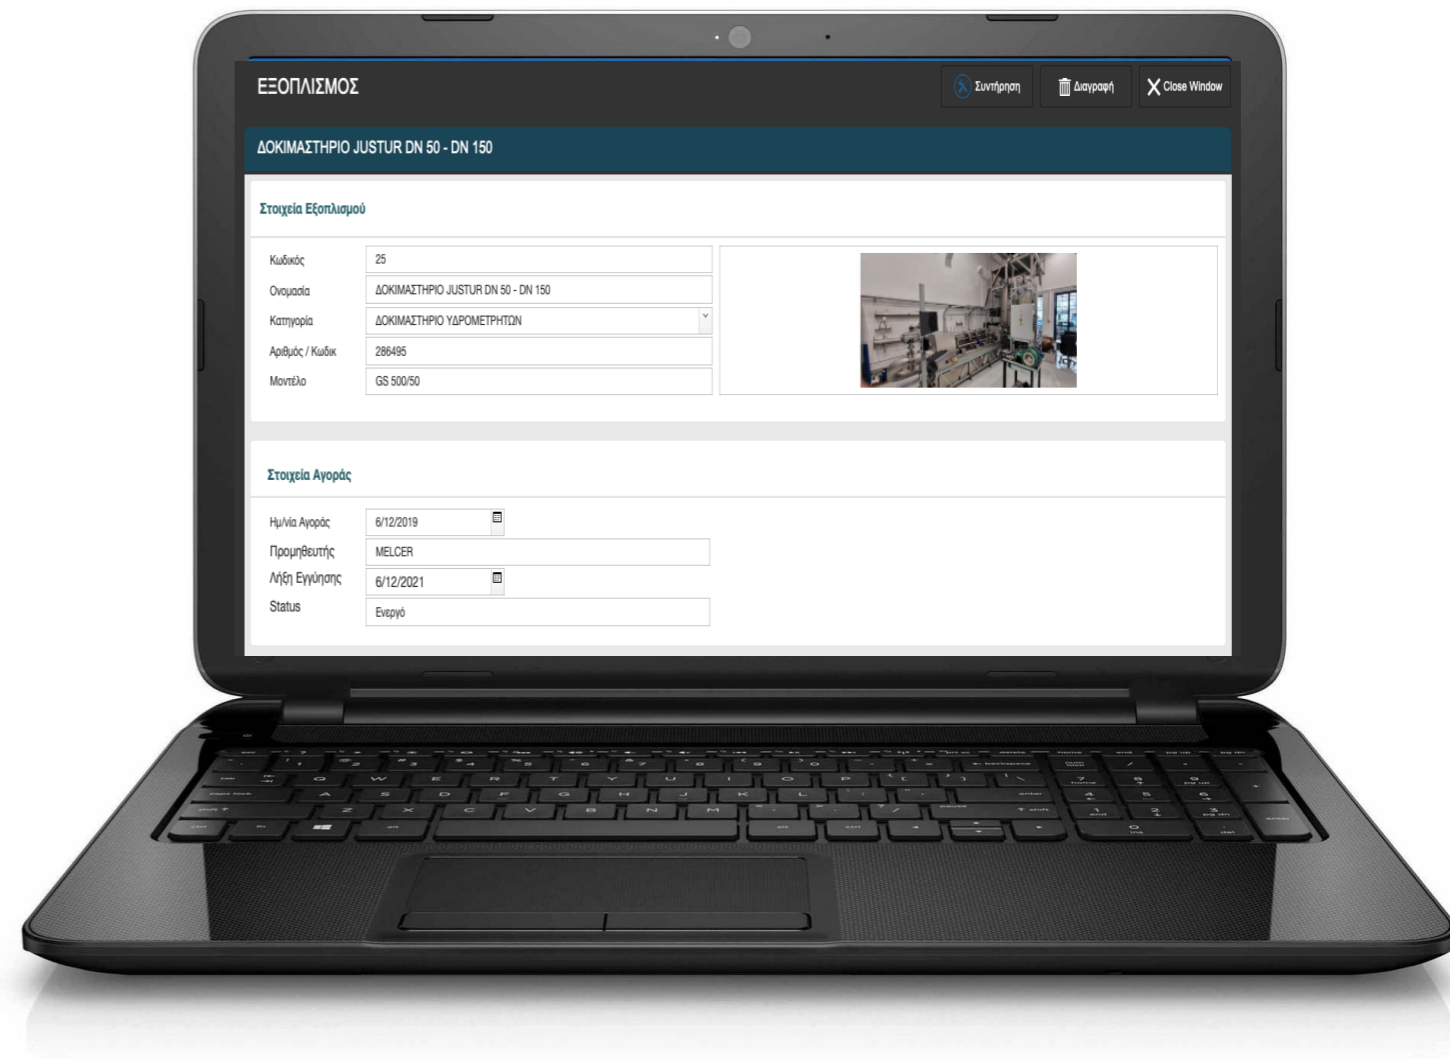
ΕΞΟΠΛΙΣΜΟΣ

Συντήρηση

Διαγραφή

Close Window

ΔΟΚΙΜΑΣΤΗΡΙΟ JUSTUR DN 50 - DN 150

Στοιχεία Εξοπλισμού

Κωδικός 25

Ονομασία ΔΟΚΙΜΑΣΤΗΡΙΟ JUSTUR DN 50 - DN 150

Κατηγορία ΔΟΚΙΜΑΣΤΗΡΙΟ ΥΔΡΟΜΕΤΡΗΤΩΝ

Αριθμός / Κωδικ 286495

Μοντέλο GS 500/50

Στοιχεία Αγοράς

Ημ/νία Αγοράς 6/12/2019

Προμηθευτής MELCER

Λήξη Εγγύησης 6/12/2021

Status Ενεργό